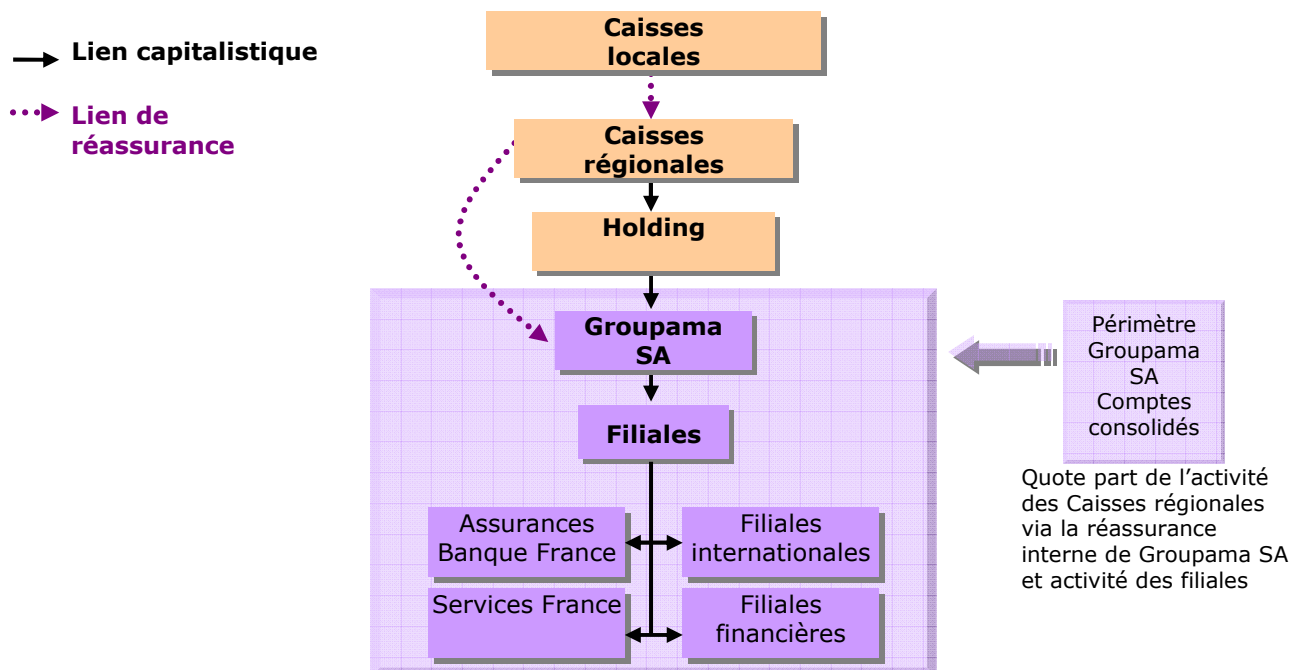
Lien capitalistique

Lien de réassurance

Caisses locales

Caisses régionales

Holding

Groupama SA

Filiales

Assurances Banque France

Filiales internationales

Services France

Filiales financières

Périmètre Groupama SA Comptes consolidés

Quote part de l'activité des Caisses régionales via la réassurance interne de Groupama SA et activité des filiales